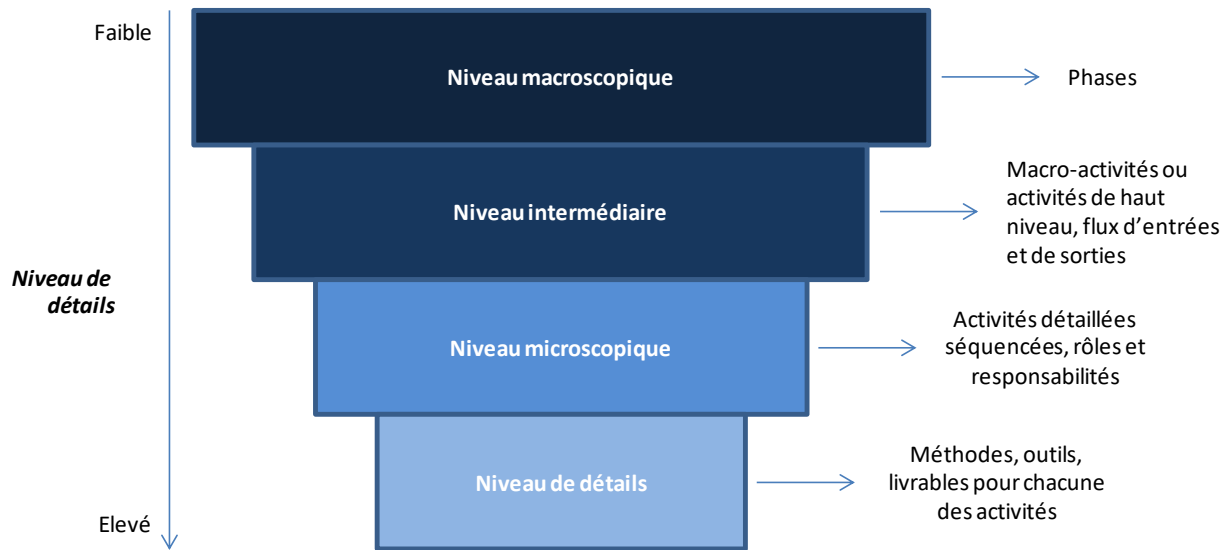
Faible

Niveau de détails

Elevé

Niveau macroscopique

Phases

Niveau intermédiaire

Macro-activités ou activités de haut niveau, flux d'entrées et de sorties

Niveau microscopique

Activités détaillées séquencées, rôles et responsabilités

Niveau de détails

Méthodes, outils, livrables pour chacune des activités